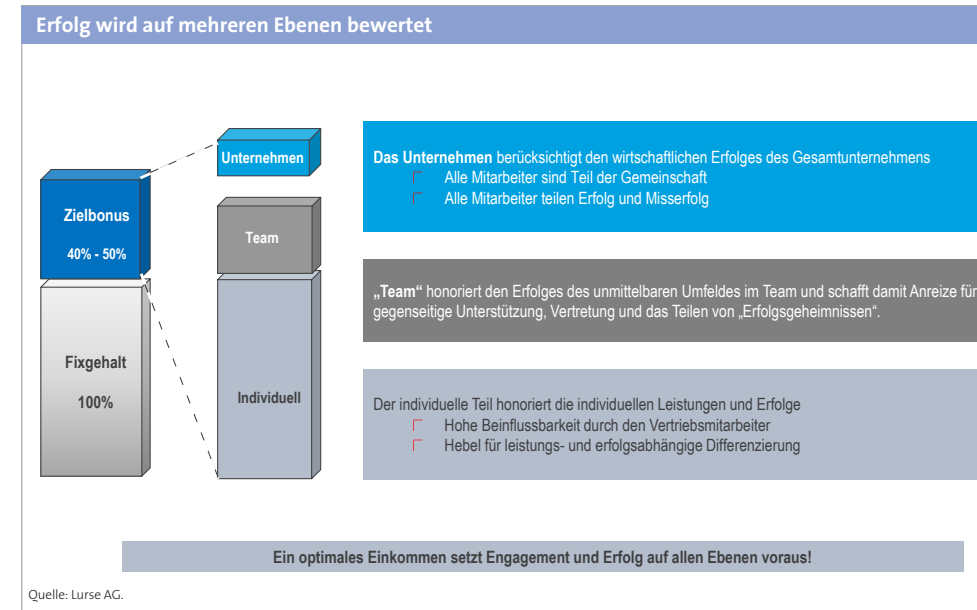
Erfolg wird auf mehreren Ebenen bewertet

Zielbonus

40% - 50%

Fixgehalt

100%

Unternehmen

Team

Individuell

**Das Unternehmen** berücksichtigt den wirtschaftlichen Erfolges des Gesamtunternehmens

- Alle Mitarbeiter sind Teil der Gemeinschaft
- Alle Mitarbeiter teilen Erfolg und Misserfolg

**„Team“** honoriert den Erfolges des unmittelbaren Umfeldes im Team und schafft damit Anreize für gegenseitige Unterstützung, Vertretung und das Teilen von „Erfolgsgeheimnissen“.

Der individuelle Teil honoriert die individuellen Leistungen und Erfolge

- Hohe Beinflussbarkeit durch den Vertriebsmitarbeiter
- Hebel für leistungs- und erfolgsabhängige Differenzierung

Ein optimales Einkommen setzt Engagement und Erfolg auf allen Ebenen voraus!

Quelle: Lurse AG.